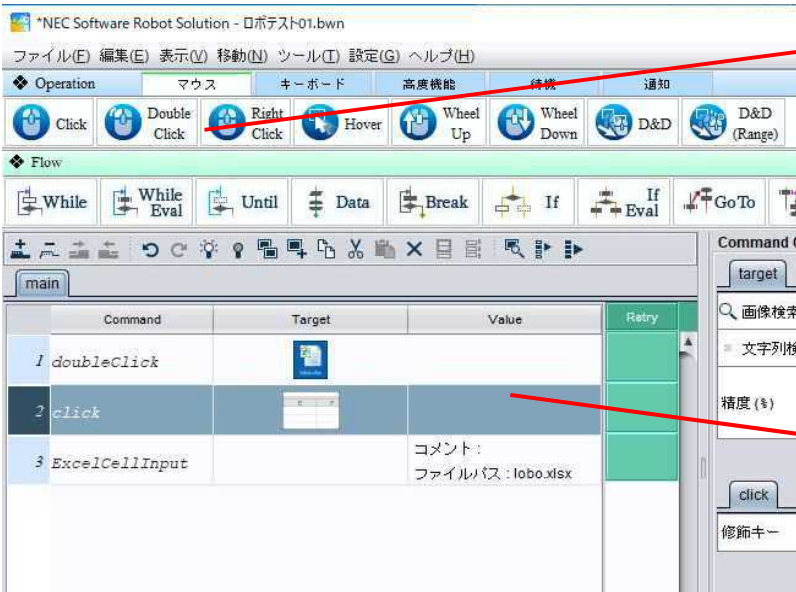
*NEC Software Robot Solution - ロボテスト01.bwn

ファイル(F) 編集(E) 表示(V) 移動(N) ツール(T) 設定(G) ヘルプ(H)

Operation | マウス | キーボード | 高度機能 | 待機 | 通知

Click | Double Click | Right Click | Hover | Wheel Up | Wheel Down | D&D | D&D (Range)

Flow

While | While Eval | Until | Data | Break | If | If Eval | GoTo

main

Command Q

target

画像検索

文字列検

精度 (%)

| | Command | Target | Value | Retry |
|---|---|---|---|---|
| 1 | doubleClick | | | |
| 2 | click | | | |
| 3 | ExcelCellInput | | コメント：<br>ファイルパス：lobo.xlsx | |

click

修飾キー